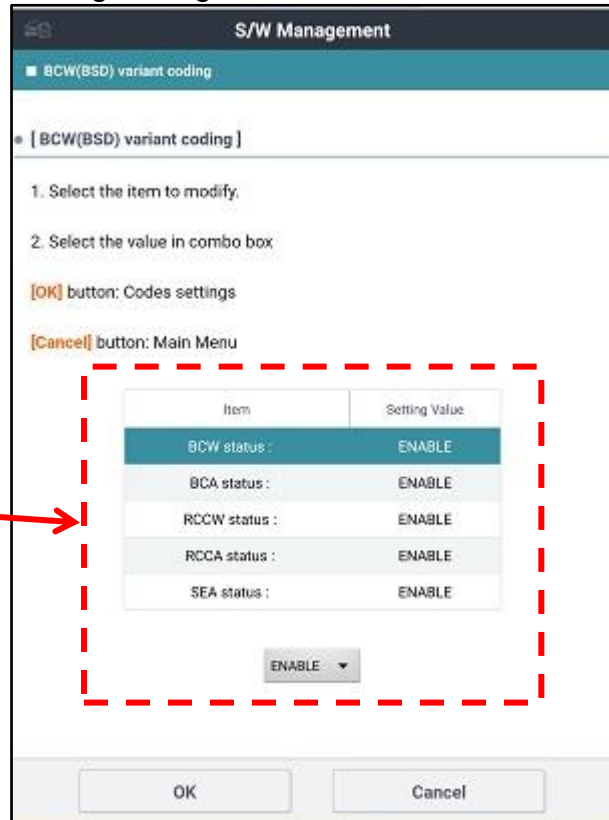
S/W Management

■ BCW(BSD) variant coding

• [ BCW(BSD) variant coding ]

1. Select the item to modify.

2. Select the value in combo box

[OK] button: Codes settings

[Cancel] button: Main Menu

| Item | Setting Value |
|---|---|
| BCW status : | ENABLE |
| BCA status : | ENABLE |
| RCCW status : | ENABLE |
| RCCA status : | ENABLE |
| SEA status : | ENABLE |

ENABLE ▼

OK

Cancel